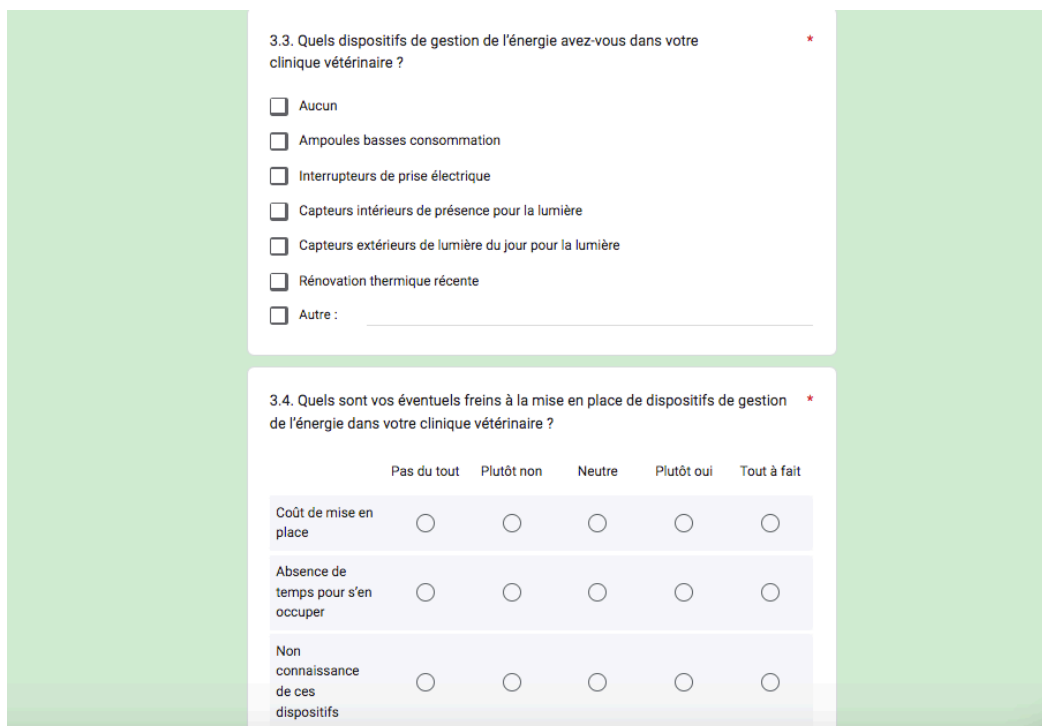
3.3. Quels dispositifs de gestion de l'énergie avez-vous dans votre clinique vétérinaire ? *

Aucun

Ampoules basses consommation

Interrupteurs de prise électrique

Capteurs intérieurs de présence pour la lumière

Capteurs extérieurs de lumière du jour pour la lumière

Rénovation thermique récente

Autre :

3.4. Quels sont vos éventuels freins à la mise en place de dispositifs de gestion de l'énergie dans votre clinique vétérinaire ? *

| | Pas du tout | Plutôt non | Neutre | Plutôt oui | Tout à fait |
|---|---|---|---|---|---|
| Coût de mise en place | | | | | |
| Absence de temps pour s'en occuper | | | | | |
| Non connaissance de ces dispositifs | | | | | |